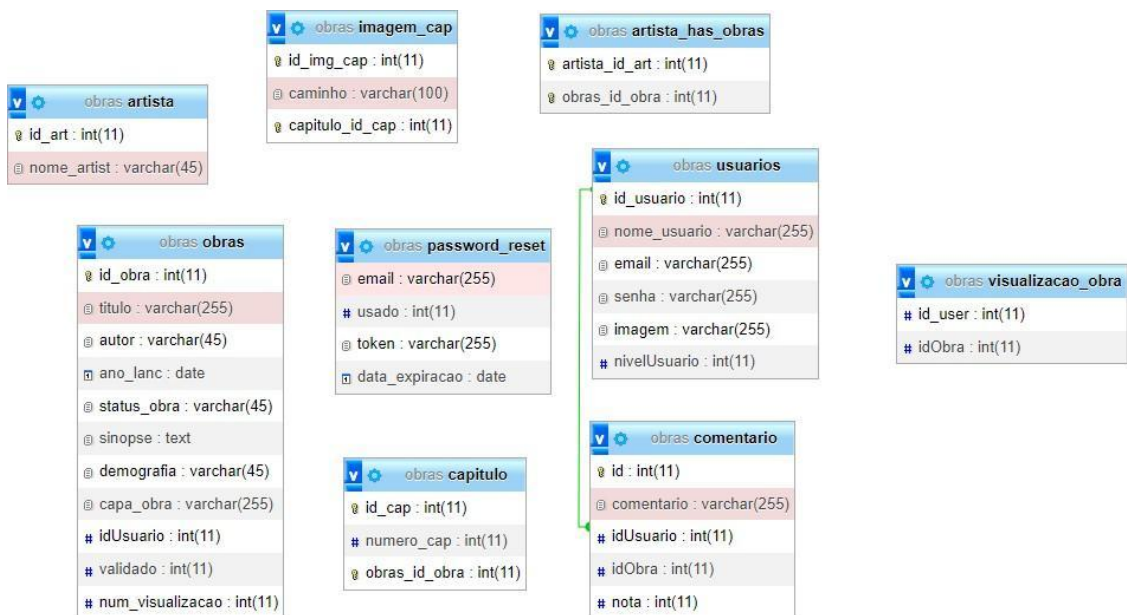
obras imagem_cap
id_img_cap : int(11)
caminho : varchar(100)
capitulo_id_cap : int(11)

obras artista_has_obras
artista_id_art : int(11)
obras_id_obra : int(11)

obras artista
id_art : int(11)
nome_artist : varchar(45)

obras usuarios
id_usuario : int(11)
nome_usuario : varchar(255)
email : varchar(255)
senha : varchar(255)
imagem : varchar(255)
nivelUsuario : int(11)

obras obras
id_obra : int(11)
titulo : varchar(255)
autor : varchar(45)
ano_lanc : date
status_obra : varchar(45)
sinopse : text
demografia : varchar(45)
capa_obra : varchar(255)
idUsuario : int(11)
validado : int(11)
num_visualizacao : int(11)

obras password_reset
email : varchar(255)
usado : int(11)
token : varchar(255)
data_expiracao : date

obras visualizacao_obra
id_user : int(11)
idObra : int(11)

obras comentario
id : int(11)
comentario : varchar(255)
idUsuario : int(11)
idObra : int(11)
nota : int(11)

obras capitulo
id_cap : int(11)
numero_cap : int(11)
obras_id_obra : int(11)